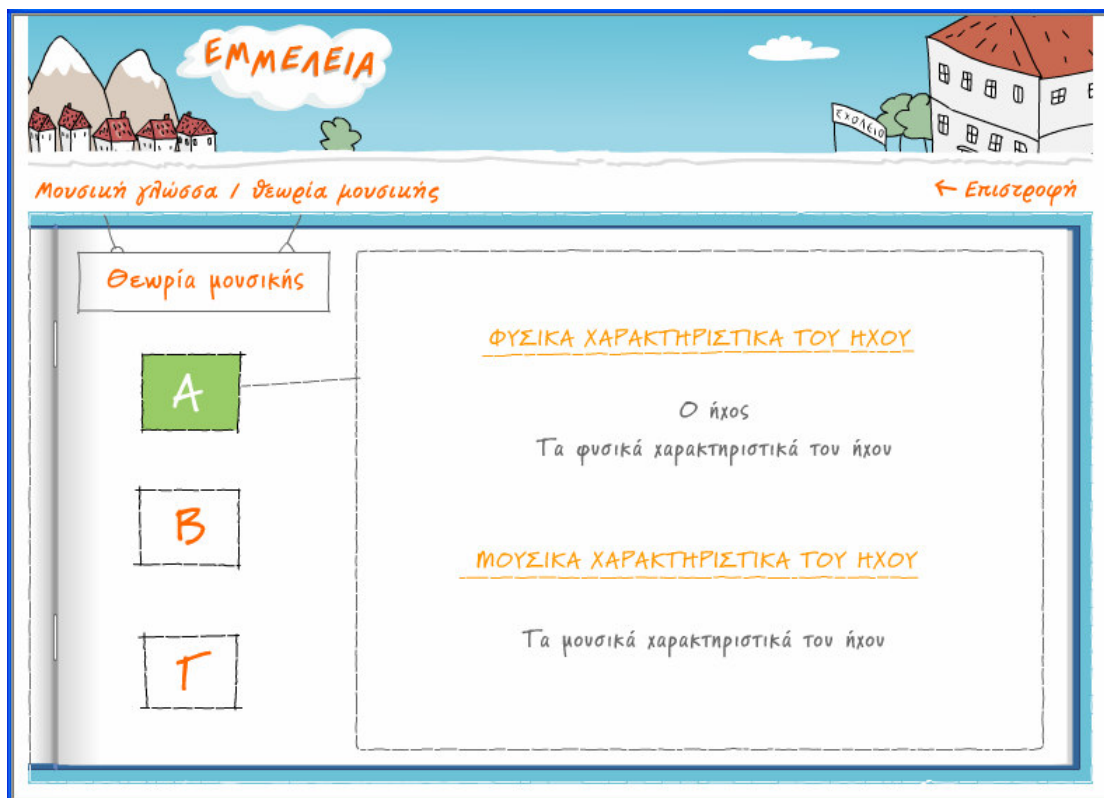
ΕΜΜΕΛΕΙΑ

ΣΧΟΛΕΙΟ

Μουσική γλώσσα / θεωρία μουσικής

← Επιστροφή

Θεωρία μουσικής

Α

Β

Γ

ΦΥΣΙΚΑ ΧΑΡΑΚΤΗΡΙΣΤΙΚΑ ΤΟΥ ΗΧΟΥ

Ο ήχος

Τα φυσικά χαρακτηριστικά του ήχου

ΜΟΥΣΙΚΑ ΧΑΡΑΚΤΗΡΙΣΤΙΚΑ ΤΟΥ ΗΧΟΥ

Τα μουσικά χαρακτηριστικά του ήχου